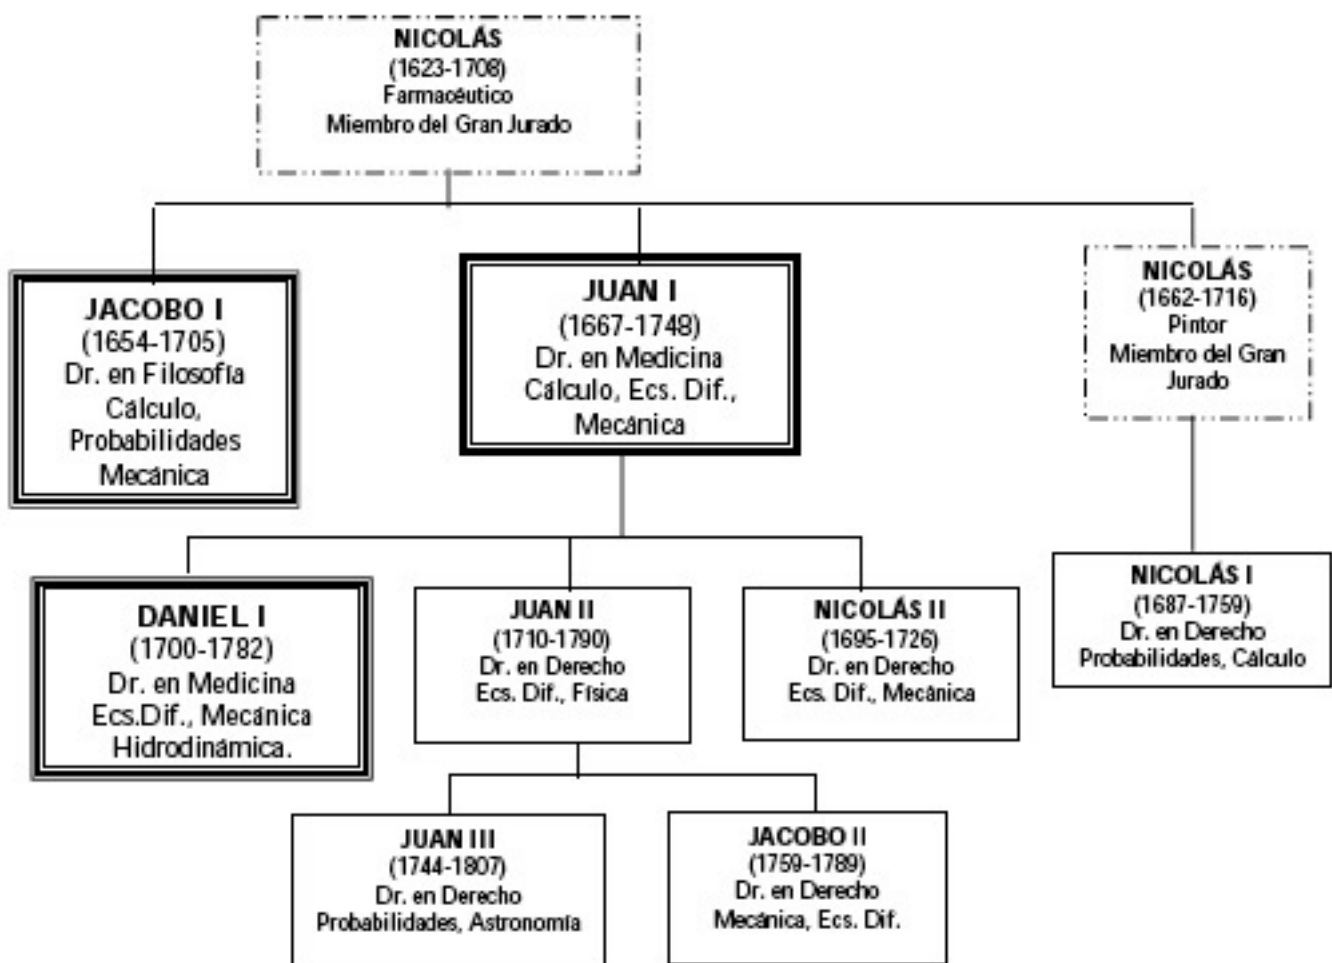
NICOLÁS
(1623-1708)
Farmacéutico
Miembro del Gran Jurado

JACOBO I
(1654-1705)
Dr. en Filosofía
Cálculo,
Probabilidades
Mecánica

JUAN I
(1667-1748)
Dr. en Medicina
Cálculo, Ecs. Dif.,
Mecánica

NICOLÁS
(1662-1716)
Pintor
Miembro del Gran
Jurado

DANIEL I
(1700-1782)
Dr. en Medicina
Ecs.Dif., Mecánica
Hidrodinámica.

JUAN II
(1710-1790)
Dr. en Derecho
Ecs. Dif., Física

NICOLÁS II
(1695-1726)
Dr. en Derecho
Ecs. Dif., Mecánica

NICOLÁS I
(1687-1759)
Dr. en Derecho
Probabilidades, Cálculo

JUAN III
(1744-1807)
Dr. en Derecho
Probabilidades, Astronomía

JACOBO II
(1759-1789)
Dr. en Derecho
Mecánica, Ecs. Dif.